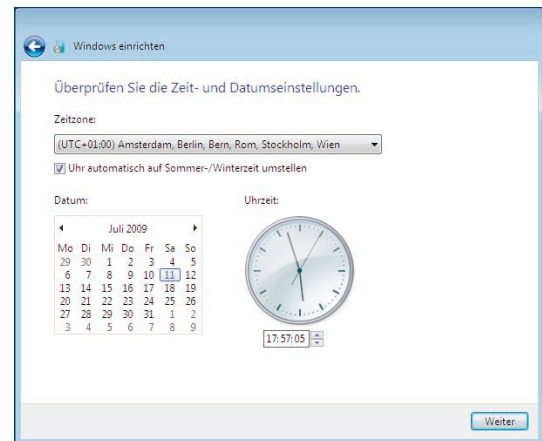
Windows einrichten

Überprüfen Sie die Zeit- und Datumseinstellungen.

Zeitzone:

(UTC+01:00) Amsterdam, Berlin, Bern, Rom, Stockholm, Wien

Uhr automatisch auf Sommer-/Winterzeit umstellen

Datum:

Juli 2009

| Mo | Di | Mi | Do | Fr | Sa | So |
|---|---|---|---|---|---|---|
| 29 | 30 | 1 | 2 | 3 | 4 | 5 |
| 6 | 7 | 8 | 9 | 10 | 11 | 12 |
| 13 | 14 | 15 | 16 | 17 | 18 | 19 |
| 20 | 21 | 22 | 23 | 24 | 25 | 26 |
| 27 | 28 | 29 | 30 | 31 | 1 | 2 |
| 3 | 4 | 5 | 6 | 7 | 8 | 9 |

Uhrzeit:

17:57:05

Weiter